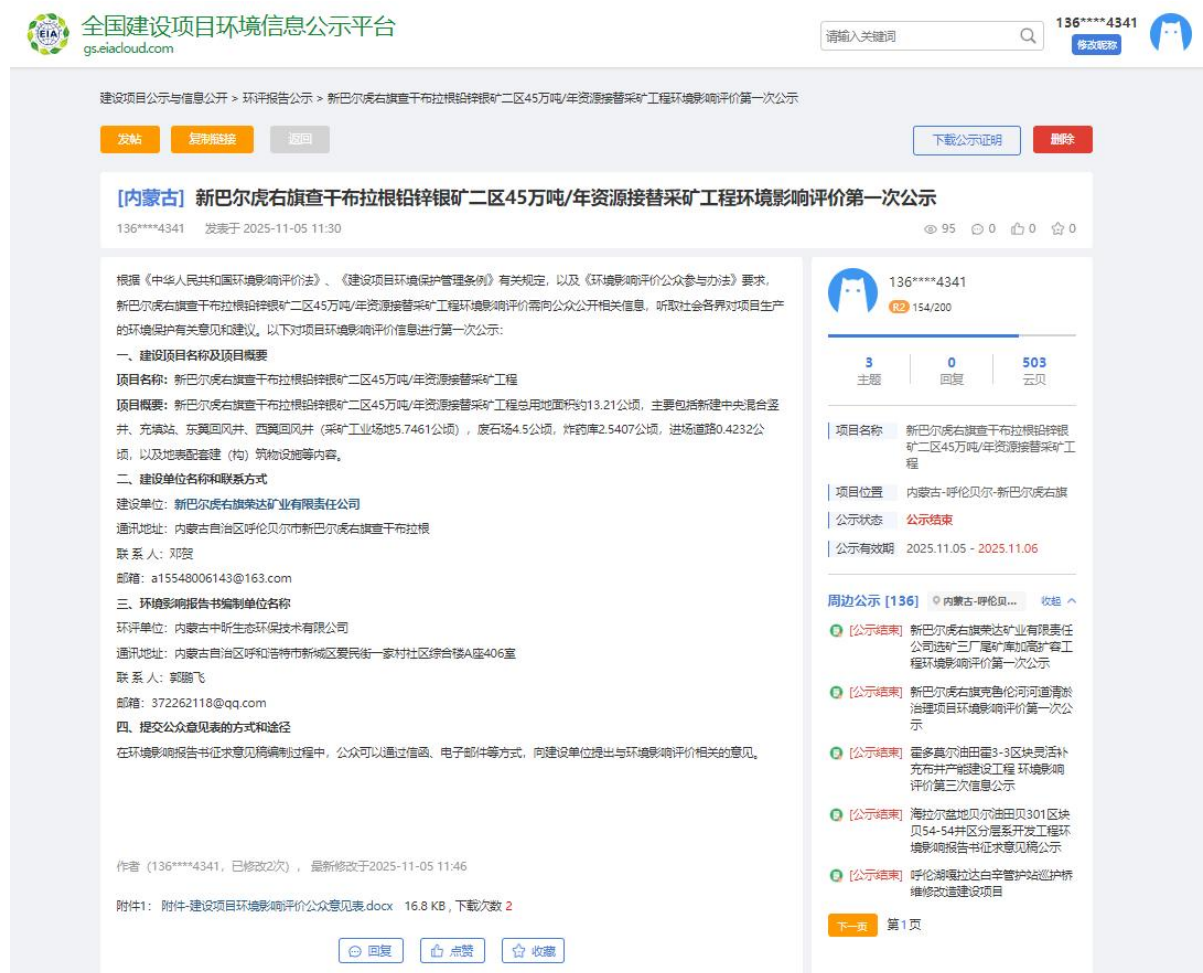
EIA 全国建设项目环境信息公示平台
gs.eiacloud.com

请输入关键词

136****4341
修改昵称

建设项目公示与信息公开 > 环评报告公示 > 新巴尔虎右旗查干布拉根铅锌银矿二区45万吨/年资源接替采矿工程环境影响评价第一次公示

发帖 复制链接 返回

下载公示证明 删除

[内蒙古] 新巴尔虎右旗查干布拉根铅锌银矿二区45万吨/年资源接替采矿工程环境影响评价第一次公示

136****4341 发表于 2025-11-05 11:30

95 0 0 0

根据《中华人民共和国环境影响评价法》、《建设项目环境保护管理条例》有关规定，以及《环境影响评价公众参与办法》要求，新巴尔虎右旗查干布拉根铅锌银矿二区45万吨/年资源接替采矿工程环境影响评价需向公众公开相关信息，听取社会各界对项目生产的环境保护有关意见和建议。以下对项目环境影响评价信息进行第一次公示：

一、建设项目名称及项目概要

项目名称：新巴尔虎右旗查干布拉根铅锌银矿二区45万吨/年资源接替采矿工程

项目概要：新巴尔虎右旗查干布拉根铅锌银矿二区45万吨/年资源接替采矿工程总用地面积约13.21公顷，主要包括新建中央混合竖井、充填站、东翼回风井、西翼回风井（采矿工业场地5.7461公顷），废石场4.5公顷，炸药库2.5407公顷，进场道路0.4232公顷，以及地表配套建（构）筑物设施等内容。

二、建设单位名称和联系方式

建设单位：新巴尔虎右旗荣达矿业有限责任公司

通讯地址：内蒙古自治区呼伦贝尔市新巴尔虎右旗查干布拉根

联 系 人：郑贺

邮箱：a15548006143@163.com

三、环境影响报告书编制单位名称

环评单位：内蒙古中昕生态环保技术有限公司

通讯地址：内蒙古自治区呼和浩特市新城区爱民街一家村社区综合楼A座406室

联 系 人：郭鹏飞

邮箱：372262118@qq.com

四、提交公众意见表的方式和途径

在环境影响报告书征求意见稿编制过程中，公众可以通过信函、电子邮件等方式，向建设单位提出与环境影响评价相关的意见。

作者（136****4341，已修改2次），最新修改于2025-11-05 11:46

附件1：附件-建设项目环境影响评价公众意见表.docx 16.8 KB，下载次数 2

回复 点赞 收藏

136****4341
R2 154/200

| 3 | 0 | 503 |
|---|---|---|
| 主题 | 回复 | 云贝 |

项目名称 新巴尔虎右旗查干布拉根铅锌银矿二区45万吨/年资源接替采矿工程

项目位置 内蒙古-呼伦贝尔-新巴尔虎右旗

公示状态 公示结束

公示有效期 2025.11.05 - 2025.11.06

周边公示 [136] 内蒙古-呼伦贝... 收起

[公示结束] 新巴尔虎右旗荣达矿业有限责任公司选矿三厂尾矿库加高扩容工程环境影响评价第一次公示

[公示结束] 新巴尔虎右旗克鲁伦河河道清淤治理项目环境影响评价第一次公示

[公示结束] 霍多莫尔油田霍3-3区块灵活补充布井产能建设工程 环境影响评价第三次信息公示

[公示结束] 海拉尔盆地贝尔油田贝301区块贝54-54井区分层系开发工程环境影响报告书征求意见稿公示

[公示结束] 呼伦湖嘎拉达白辛管护站巡护桥维修改造建设项目

下一页 第1页